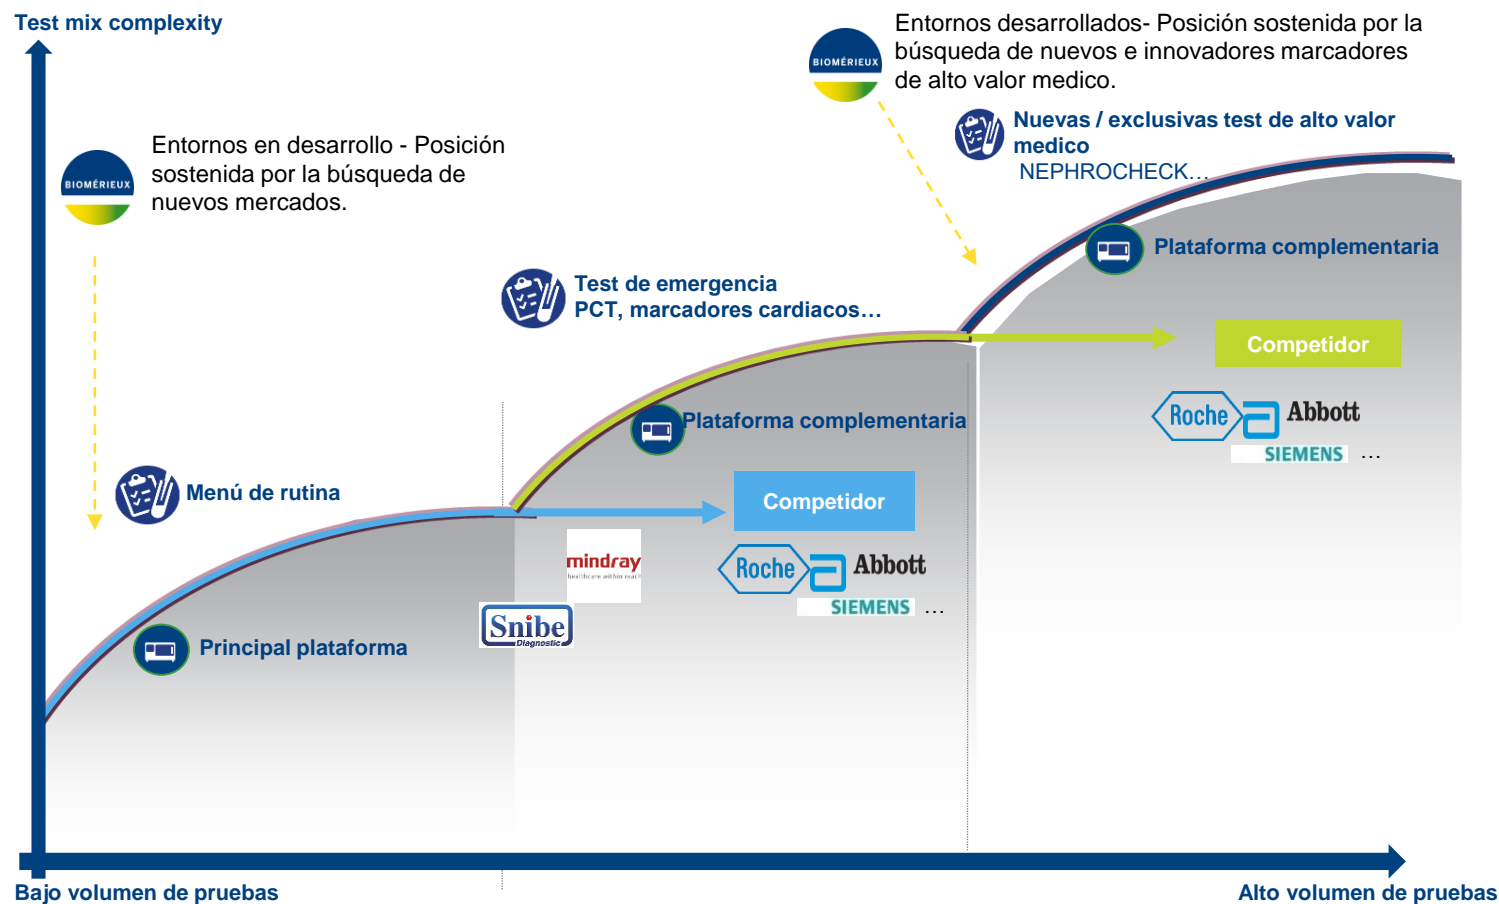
Test mix complexity

BIOMÉRIEUX

Entornos desarrollados- Posición sostenida por la búsqueda de nuevos e innovadores marcadores de alto valor medico.

Nuevas / exclusivas test de alto valor medico
NEPHROCHECK…

BIOMÉRIEUX

Entornos en desarrollo - Posición sostenida por la búsqueda de nuevos mercados.

Plataforma complementaria

Test de emergencia
PCT, marcadores cardiacos…

Competidor

Roche Abbott
SIEMENS …

Plataforma complementaria

Menú de rutina

Competidor

mindray
healthcare within reach

Roche Abbott
SIEMENS …

Snibe
Diagnostic

Principal plataforma

Bajo volumen de pruebas

Alto volumen de pruebas